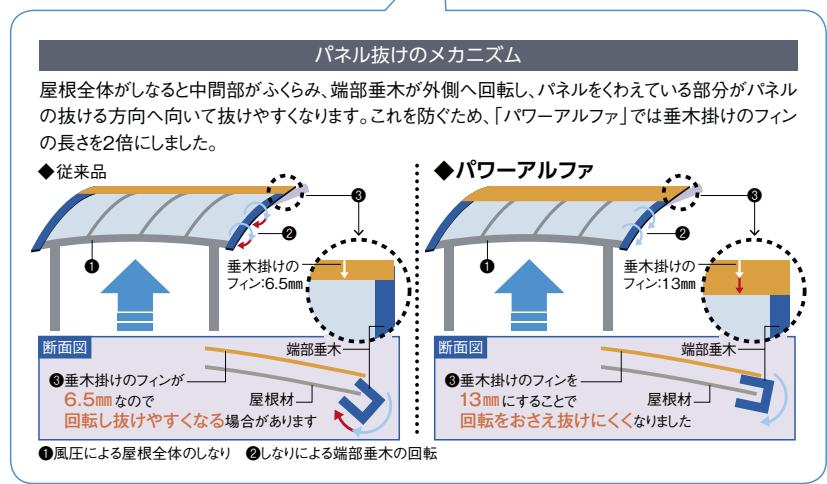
パネル抜けのメカニズム

屋根全体がしなると中間部がふくらみ、端部垂木が外側へ回転し、パネルをくわえている部分がパネルの抜ける方向へ向いて抜けやすくなります。これを防ぐため、「パワーアルファ」では垂木掛けのフィンの長さを2倍にしました。

◆従来品

❶ ❷ ❸

垂木掛けのフィン:6.5㎜

断面図

端部垂木

❸垂木掛けのフィンが6.5㎜なので回転し抜けやすくなる場合があります

屋根材

◆パワーアルファ

❶ ❷ ❸

垂木掛けのフィン:13㎜

断面図

端部垂木

❸垂木掛けのフィンを13㎜にすることで回転をおさえ抜けにくくなりました

屋根材

❶風圧による屋根全体のしなり　❷しなりによる端部垂木の回転